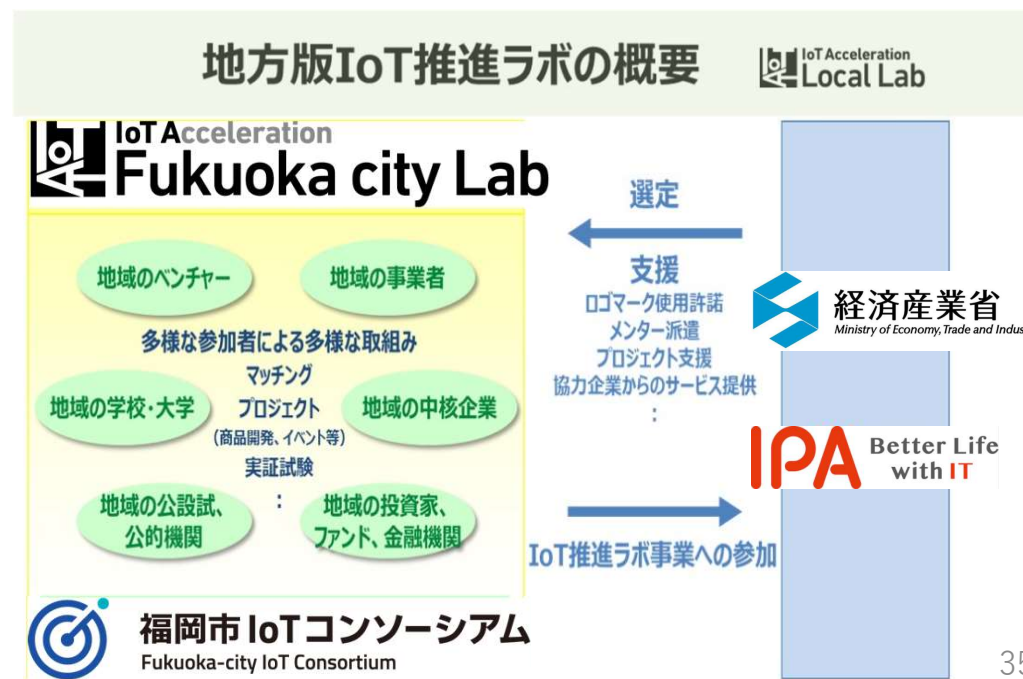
地方版IoT推進ラボの概要

IoT Acceleration Local Lab

IoT Acceleration Fukuoka city Lab

地域のベンチャー

地域の事業者

多様な参加者による多様な取組み

マッチング
プロジェクト
(商品開発、イベント等)
実証試験
:

地域の学校・大学

地域の中核企業

地域の公設試、公的機関

地域の投資家、ファンド、金融機関

選定

支援
ロゴマーク使用許諾
メンター派遣
プロジェクト支援
協力企業からのサービス提供
:

IoT推進ラボ事業への参加

経済産業省
Ministry of Economy, Trade and Indus

IPA Better Life with IT

福岡市 IoTコンソーシアム
Fukuoka-city IoT Consortium

35